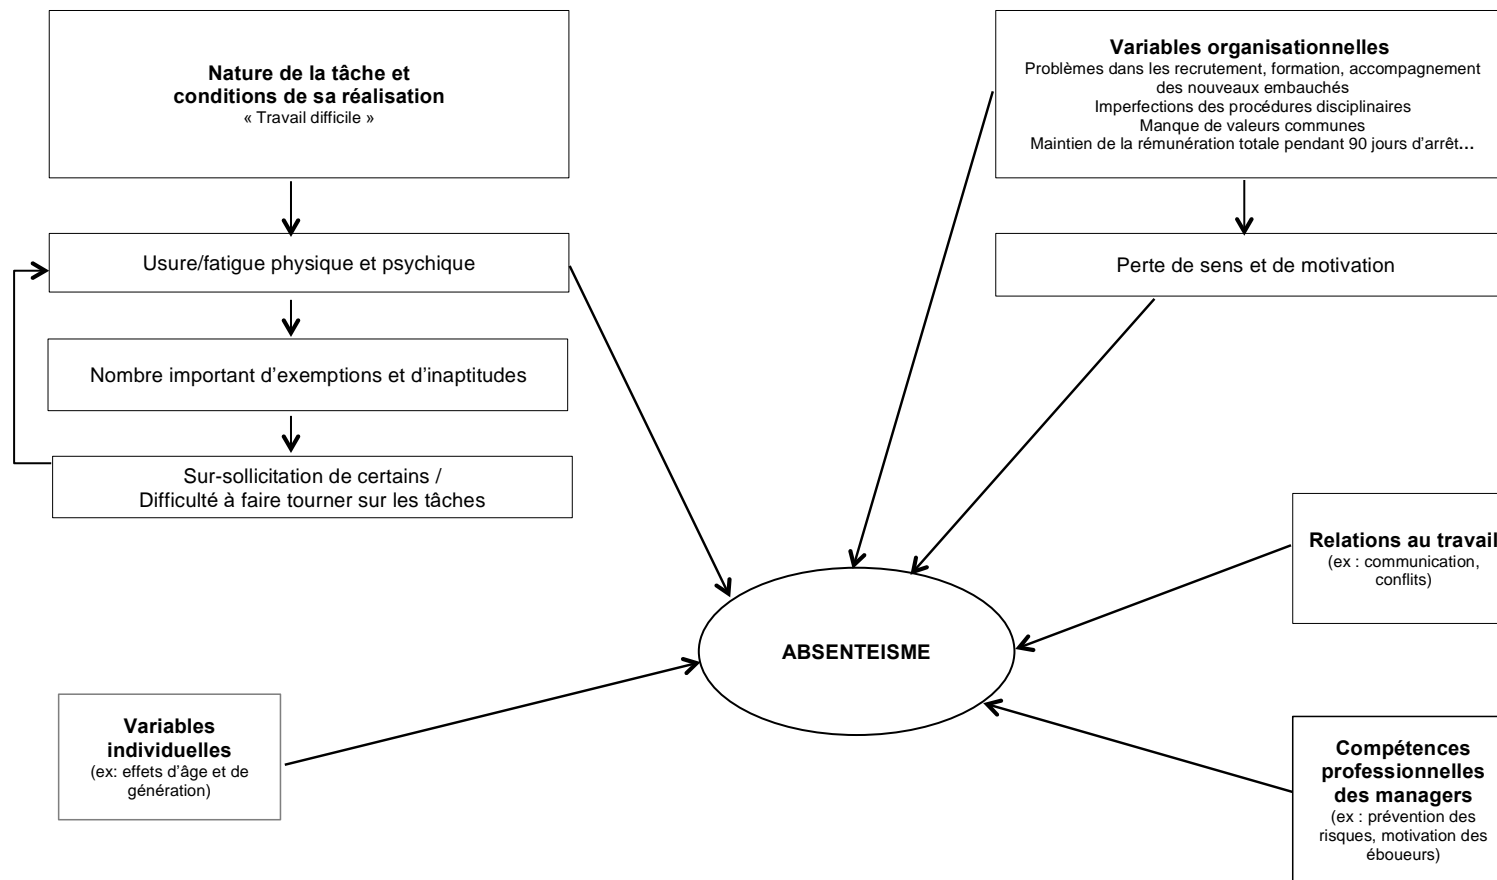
**Nature de la tâche et conditions de sa réalisation**
« Travail difficile »

Usure/fatigue physique et psychique

Nombre important d'exemptions et d'inaptitudes

Sur-sollicitation de certains / Difficulté à faire tourner sur les tâches

**Variables organisationnelles**
Problèmes dans les recrutement, formation, accompagnement des nouveaux embauchés
Imperfections des procédures disciplinaires
Manque de valeurs communes
Maintien de la rémunération totale pendant 90 jours d'arrêt…

Perte de sens et de motivation

**Relations au travail**
(ex : communication, conflits)

**ABSENTEISME**

**Variables individuelles**
(ex: effets d'âge et de génération)

**Compétences professionnelles des managers**
(ex : prévention des risques, motivation des éboueurs)